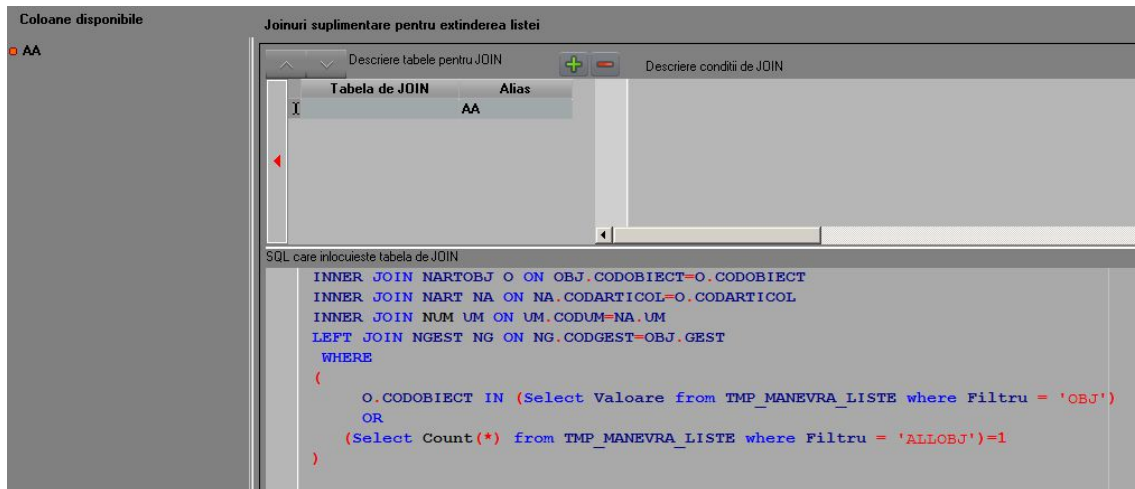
Coloane disponibile

AA

Joinuri suplimentare pentru extinderea listei

Descriere tabele pentru JOIN

Descriere conditii de JOIN

| Tabela de JOIN | Alias |
|---|---|
| | AA |

SQL care inlocuieste tabela de JOIN

INNER JOIN NARTOBJ O ON OBJ.CODOBIECT=O.CODOBIECT
INNER JOIN NART NA ON NA.CODARTICOL=O.CODARTICOL
INNER JOIN NUM UM ON UM.CODUM=NA.UM
LEFT JOIN NGEST NG ON NG.CODGEST=OBJ.GEST
WHERE
(
O.CODOBIECT IN (Select Valoare from TMP_MANEVRA_LISTE where Filtru = 'OBJ')
OR
(Select Count(*) from TMP_MANEVRA_LISTE where Filtru = 'ALLOBJ')=1
)